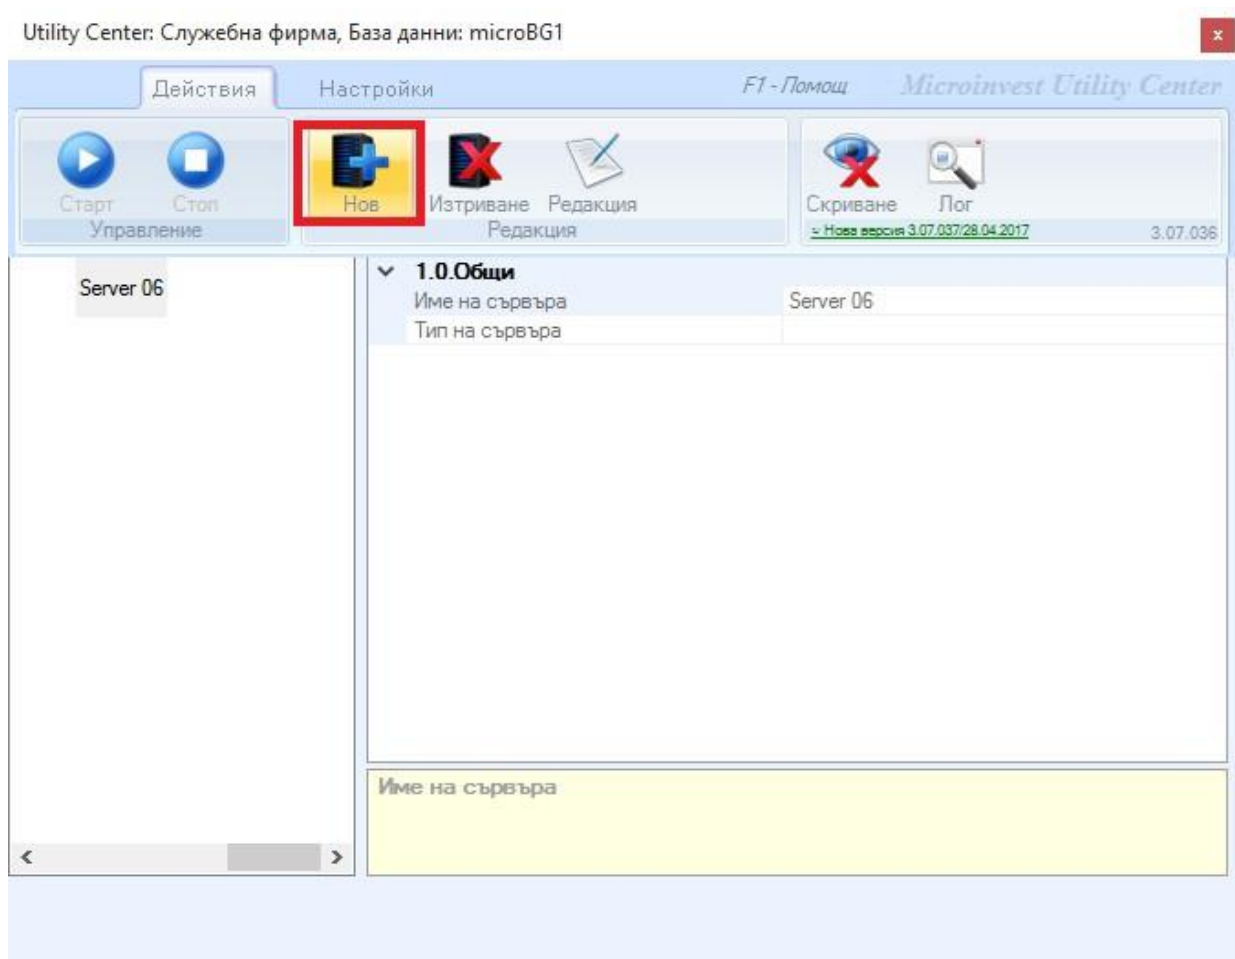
Utility Center: Служебна фирма, База данни: microBG1

×

Действия Настройки F1 - Помощ Microinvest Utility Center

Старт Стоп
Управление

Нов Изтриване Редакция
Редакция

Скриване Лог
» Нова версия 3.07.037/28.04.2017 3.07.036

Server 06

1.0.Общи

| Име на сървъра | Server 06 |
|---|---|
| Тип на сървъра | |

Име на сървъра

< >